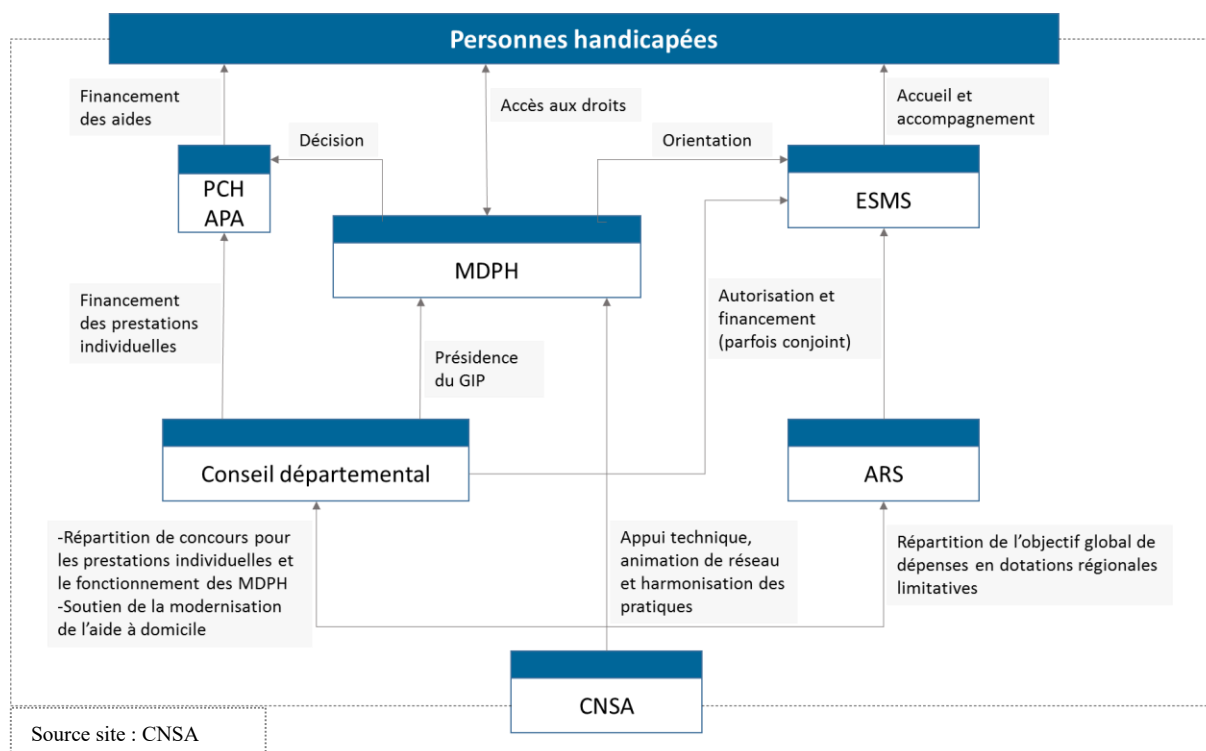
Personnes handicapées

Financement des aides

Accès aux droits

Accueil et accompagnement

Décision

Orientation

PCH
APA

MDPH

ESMS

Financement des prestations individuelles

Présidence du GIP

Autorisation et financement (parfois conjoint)

Conseil départemental

ARS

-Répartition de concours pour les prestations individuelles et le fonctionnement des MDPH
-Soutien de la modernisation de l'aide à domicile

Appui technique, animation de réseau et harmonisation des pratiques

Répartition de l'objectif global de dépenses en dotations régionales limitatives

CNSA

Source site : CNSA